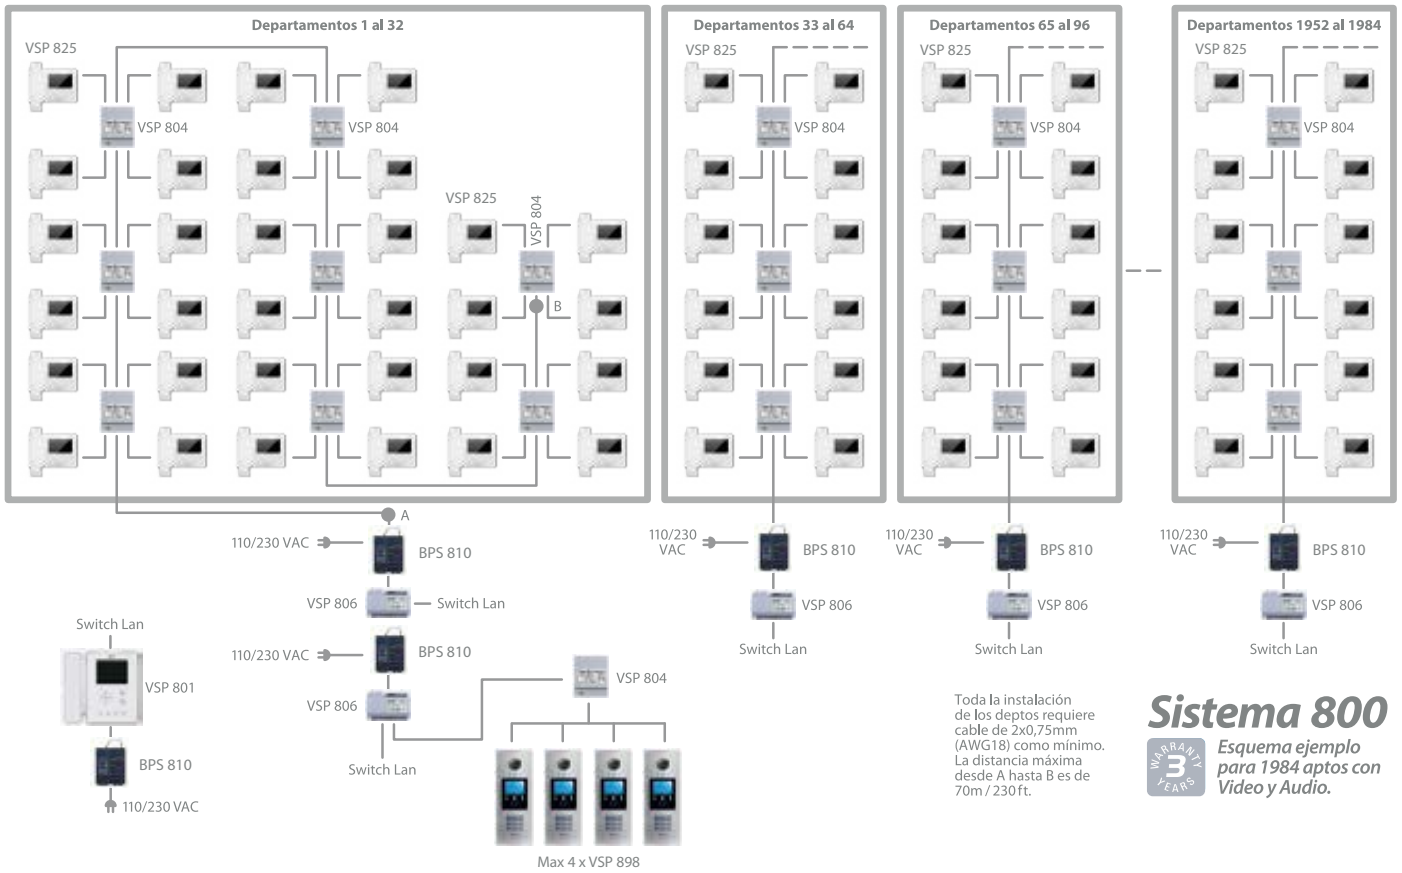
Departamentos 1 al 32

VSP 825

VSP 804

VSP 804

VSP 825

VSP 804

B

A

Departamentos 33 al 64

VSP 825

VSP 804

Departamentos 65 al 96

VSP 825

VSP 804

Departamentos 1952 al 1984

VSP 825

VSP 804

110/230 VAC

BPS 810

VSP 806

Switch Lan

110/230 VAC

BPS 810

VSP 806

Switch Lan

110/230 VAC

BPS 810

VSP 806

Switch Lan

110/230 VAC

BPS 810

VSP 806

Switch Lan

110/230 VAC

BPS 810

VSP 806

Switch Lan

VSP 804

Max 4 x VSP 898

Switch Lan

VSP 801

BPS 810

110/230 VAC

Toda la instalación de los deptos requiere cable de 2x0,75mm (AWG18) como mínimo. La distancia máxima desde A hasta B es de 70m / 230 ft.

Sistema 800

WARRANTY 3 YEARS

Esquema ejemplo para 1984 aptos con Video y Audio.